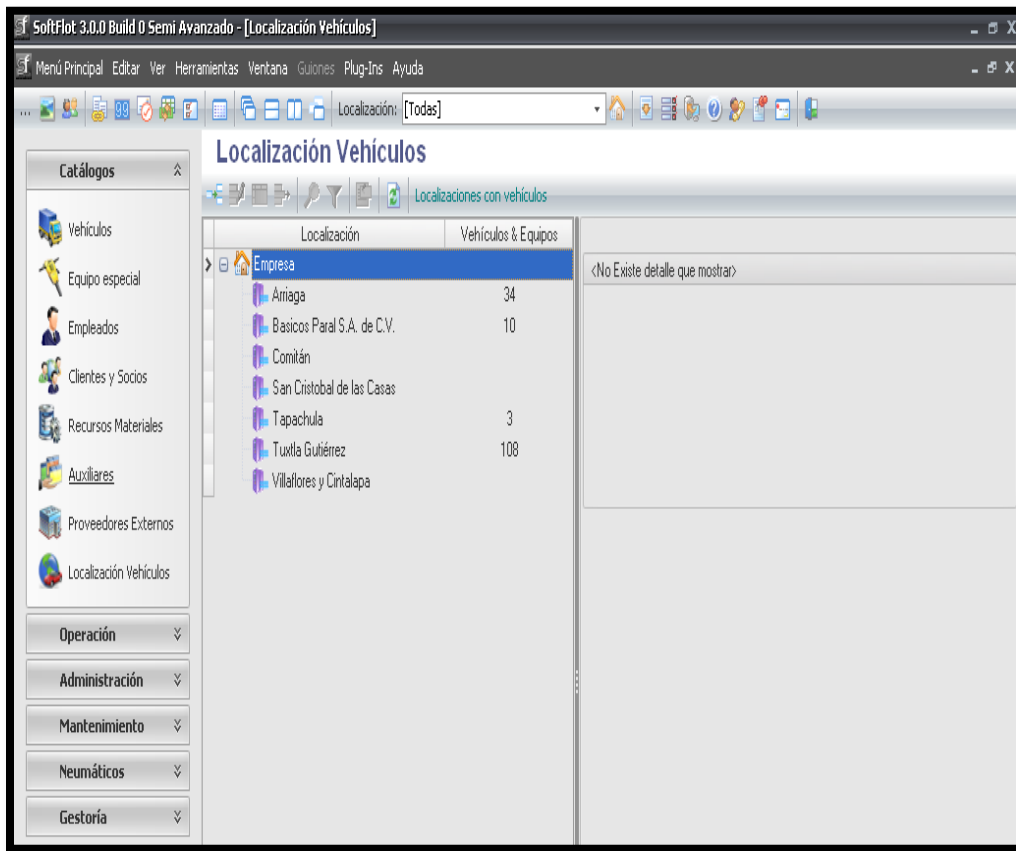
SoftFlot 3.0.0 Build 0 Semi Avanzado - [Localización Vehículos]

Menú Principal Editar Ver Herramientas Ventana Guiones Plug-Ins Ayuda

Localización: [Todas]

Catálogos

Vehículos

Equipo especial

Empleados

Clientes y Socios

Recursos Materiales

Auxiliares

Proveedores Externos

Localización Vehículos

Operación

Administración

Mantenimiento

Neumáticos

Gestoría

Localización Vehículos

Localizaciones con vehículos

| Localización | Vehículos & Equipos |
|---|---|
| Empresa | |
| Arriaga | 34 |
| Basicos Paral S.A. de C.V. | 10 |
| Comitán | |
| San Cristobal de las Casas | |
| Tapachula | 3 |
| Tuxtla Gutiérrez | 108 |
| Villaflores y Cintalapa | |

<No Existe detalle que mostrar>